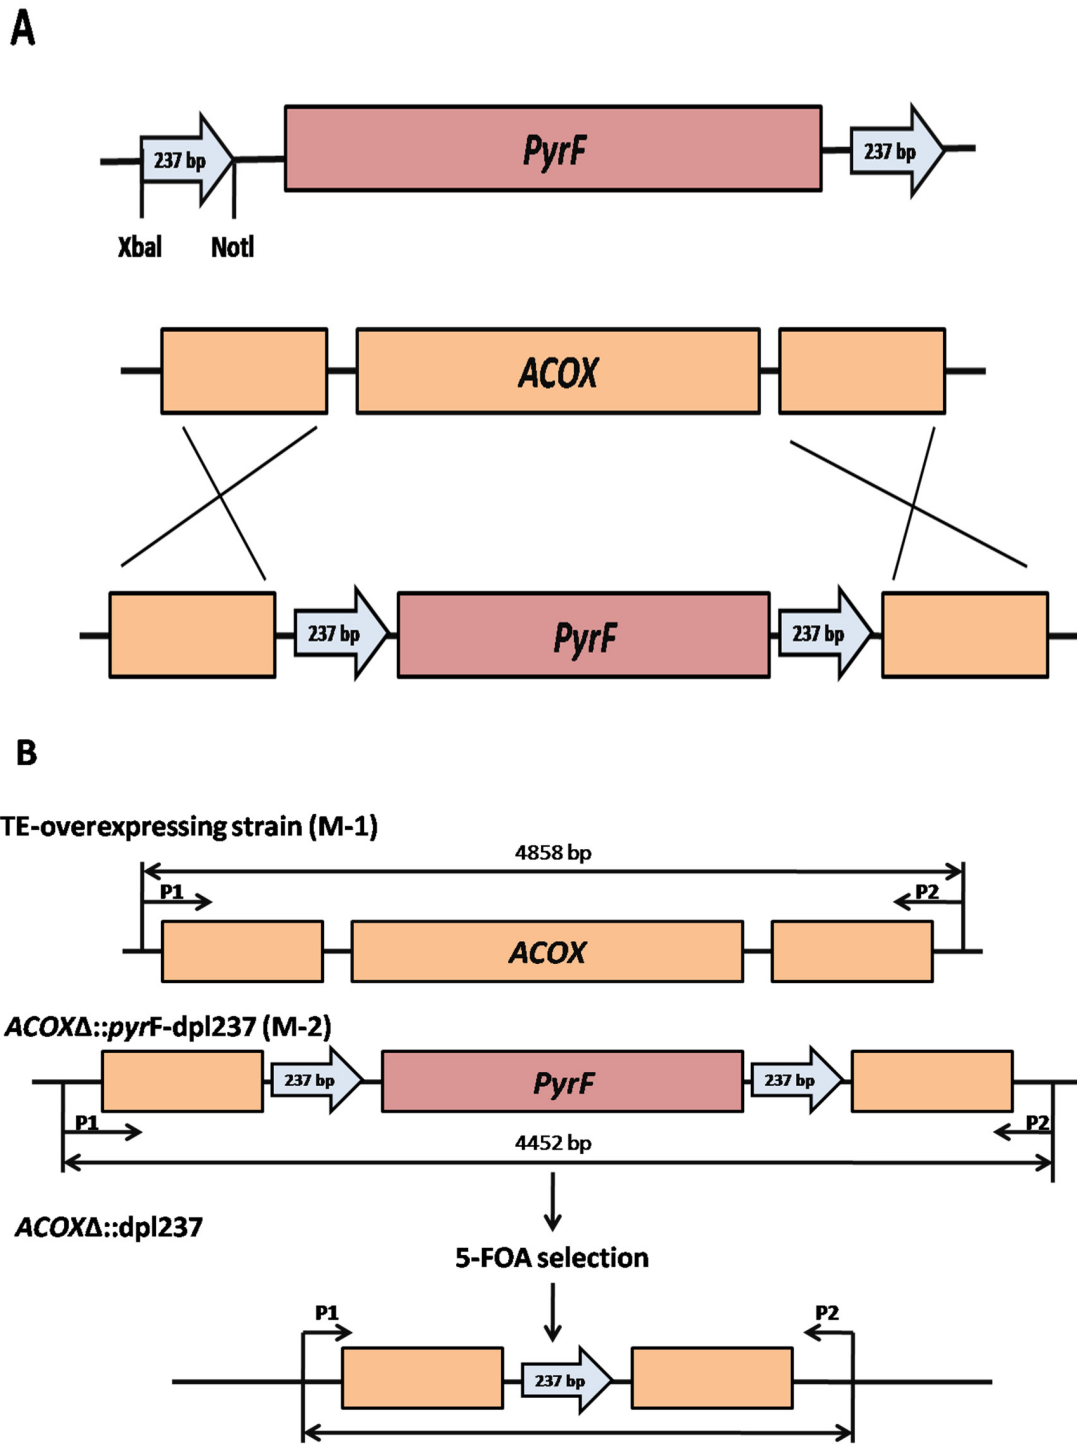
A

237 bp

PyrF

237 bp

XbaI

NotI

ACOX

237 bp

PyrF

237 bp

B

TE-overexpressing strain (M-1)

4858 bp

P1

P2

ACOX

ACOXΔ::pyrF-dpl237 (M-2)

237 bp

PyrF

237 bp

P1

P2

4452 bp

ACOXΔ::dpl237

5-FOA selection

P1

P2

237 bp